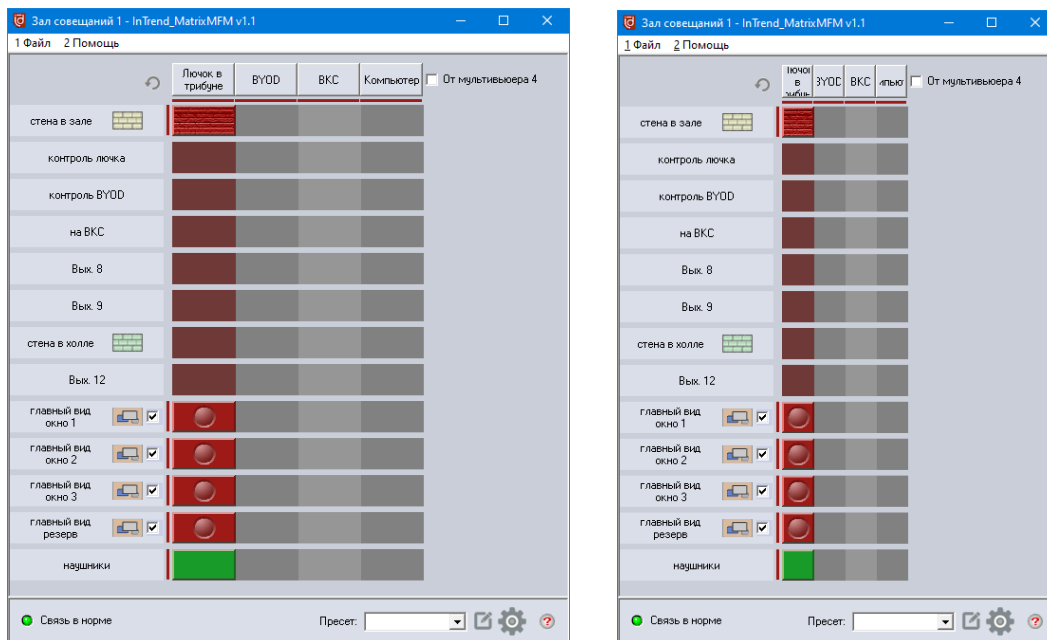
Зал совещаний 1 - InTrend_MatrixMFM v1.1

1 Файл 2 Помощь

Лючок в трибуне | BYOD | ВКС | Компьютер | От мультивьюера 4

стена в зале
контроль лючка
контроль BYOD
на ВКС
Вых. 8
Вых. 9
стена в холле
Вых. 12
главный вид окно 1
главный вид окно 2
главный вид окно 3
главный вид резерв
наушники

Связь в норме
Пресет:

Зал совещаний 1 - InTrend_MatrixMFM v1.1

1 Файл 2 Помощь

Лючок в трибуне | 3YOD | ВКС | мпьют | От мультивьюера 4

стена в зале
контроль лючка
контроль BYOD
на ВКС
Вых. 8
Вых. 9
стена в холле
Вых. 12
главный вид окно 1
главный вид окно 2
главный вид окно 3
главный вид резерв
наушники

Связь в норме
Пресет: